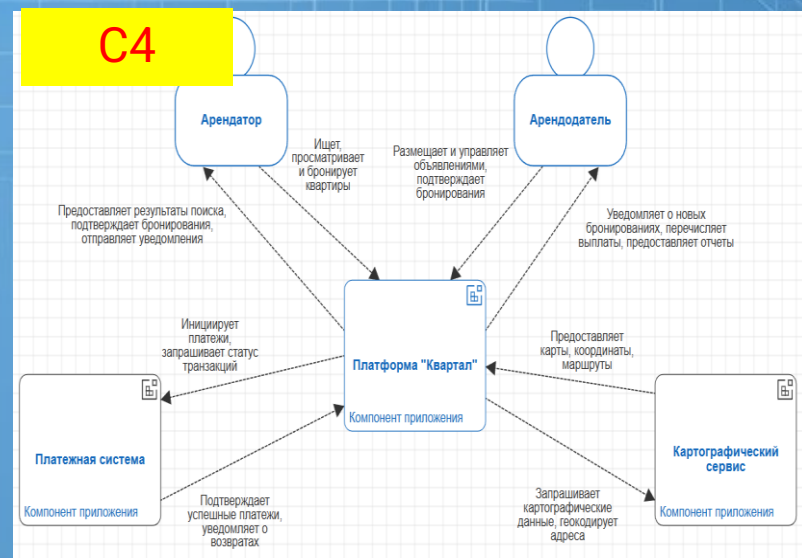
C4

Арендатор

Арендодатель

Ищет, просматривает и бронирует квартиры

Размещает и управляет объявлениями, подтверждает бронирования

Предоставляет результаты поиска, подтверждает бронирования, отправляет уведомления

Уведомляет о новых бронированиях, перечисляет выплаты, предоставляет отчеты

Инициирует платежи, запрашивает статус транзакций

Платформа "Квартал"

Компонент приложения

Предоставляет карты, координаты, маршруты

Платежная система

Компонент приложения

Картографический сервис

Компонент приложения

Подтверждает успешные платежи, уведомляет о возвратах

Запрашивает картографические данные, геокодирует адреса